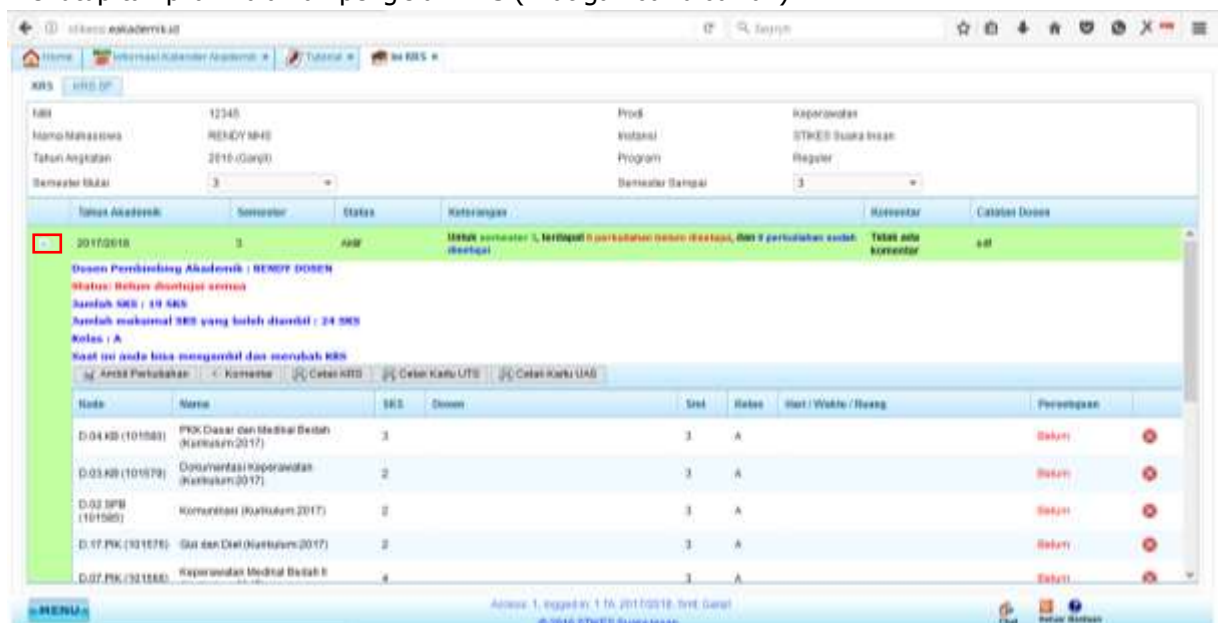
Home | Informasi Kalender Akademik | Tutorial | Isi KRS

KRS | KRS SP

| NIM | 12345 | Prodi | Keperawatan |
|---|---|---|---|
| Nama Mahasiswa | RENDY MHS | Instansi | STIKES Suaka Insan |
| Tahun Angkatan | 2016 (Ganjil) | Program | Reguler |
| Semester Mulai | 3 | Semester Sampai | 3 |

| | Tahun Akademik | Semester | Status | Keterangan | Komentar | Catatan Dosen |
|---|---|---|---|---|---|---|
| - | 2017/2018 | 3 | Aktif | Untuk semester 3, terdapat 8 perkuliahan belum disetujui, dan 0 perkuliahan sudah disetujui | Tidak ada komentar | sdf |

Dosen Pembimbing Akademik : RENDY DOSEN
Status: Belum disetujui semua
Jumlah SKS : 19 SKS
Jumlah maksimal SKS yang boleh diambil : 24 SKS
Kelas : A
Saat ini anda bisa mengambil dan merubah KRS

Ambil Perkuliahan | Komentar | Cetak KRS | Cetak Kartu UTS | Cetak Kartu UAS

| Kode | Nama | SKS | Dosen | Smt | Kelas | Hari / Waktu / Ruang | Persetujuan | |
|---|---|---|---|---|---|---|---|---|
| D.04.KB (101583) | PKK Dasar dan Medikal Bedah (Kurikulum 2017) | 3 | | 3 | A | | Belum | |
| D.03.KB (101579) | Dokumentasi Keperawatan (Kurikulum 2017) | 2 | | 3 | A | | Belum | |
| D.02.SPB (101585) | Komunikasi (Kurikulum 2017) | 2 | | 3 | A | | Belum | |
| D.17.PK (101576) | Gizi dan Diet (Kurikulum 2017) | 2 | | 3 | A | | Belum | |
| D.07.PK (101580) | Keperawatan Medikal Bedah II | 4 | | 3 | A | | Belum | |

MENU

Access: 1, logged in: 1 TA: 2017/2018, Smt: Ganjil
© 2016 STIKES Suaka Insan

Chat | Keluar Bantuan